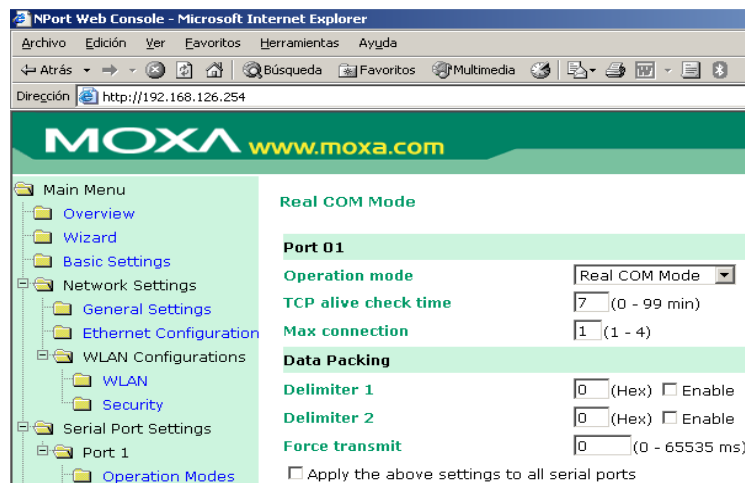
NPort Web Console - Microsoft Internet Explorer

Archivo Edición Ver Favoritos Herramientas Ayuda

Atrás Búsqueda Favoritos Multimedia

Dirección http://192.168.126.254

MOXA www.moxa.com

Main Menu
Overview
Wizard
Basic Settings
Network Settings
General Settings
Ethernet Configuration
WLAN Configurations
WLAN
Security
Serial Port Settings
Port 1
Operation Modes

Real COM Mode

| Port 01 | |
|---|---|
| Operation mode | Real COM Mode |
| TCP alive check time | 7 (0 - 99 min) |
| Max connection | 1 (1 - 4) |
| Data Packing | |
| Delimiter 1 | 0 (Hex) Enable |
| Delimiter 2 | 0 (Hex) Enable |
| Force transmit | 0 (0 - 65535 ms) |

Apply the above settings to all serial ports